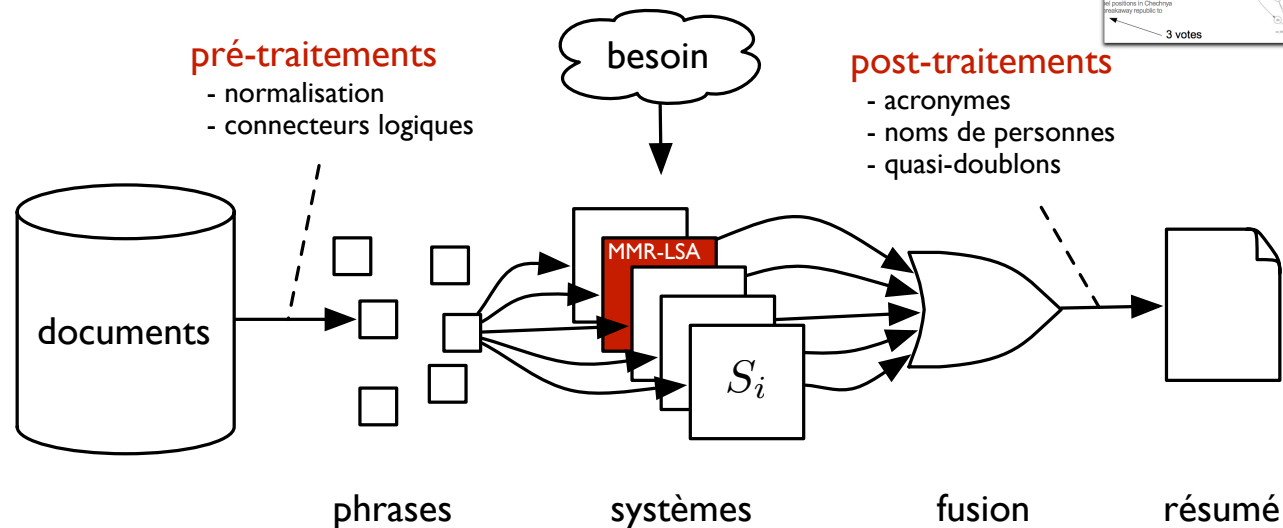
el positions in Chechnya
breakaway republic to
3 votes

pré-traitements
- normalisation
- connecteurs logiques

besoin

post-traitements
- acronymes
- noms de personnes
- quasi-doublons

documents

MMR-LSA

$S_i$

phrases

systèmes

fusion

résumé